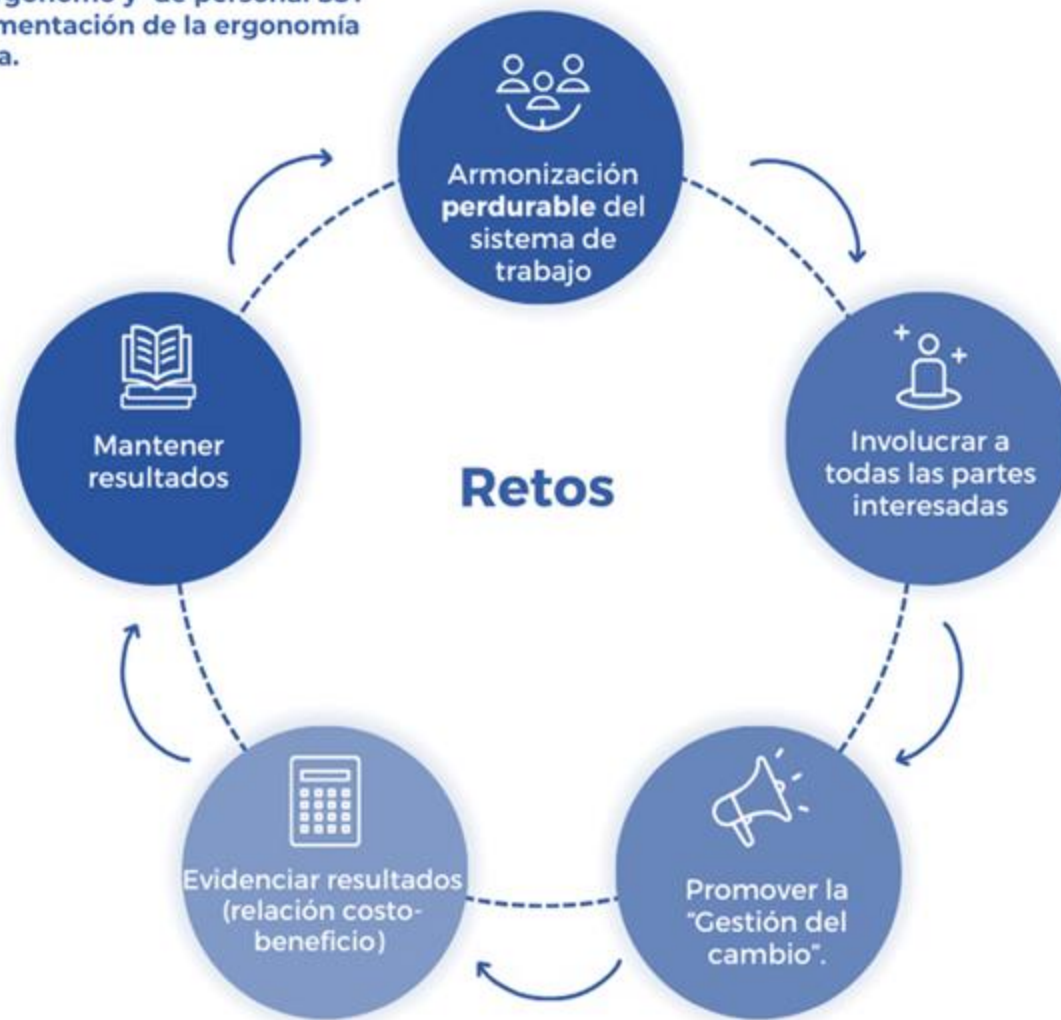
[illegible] y de personal SST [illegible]mentación de la ergonomía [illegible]a.

Armonización **perdurable** del sistema de trabajo

Involucrar a todas las partes interesadas

Promover la "Gestión del cambio".

Evidenciar resultados (relación costo-beneficio)

Mantener resultados

Retos